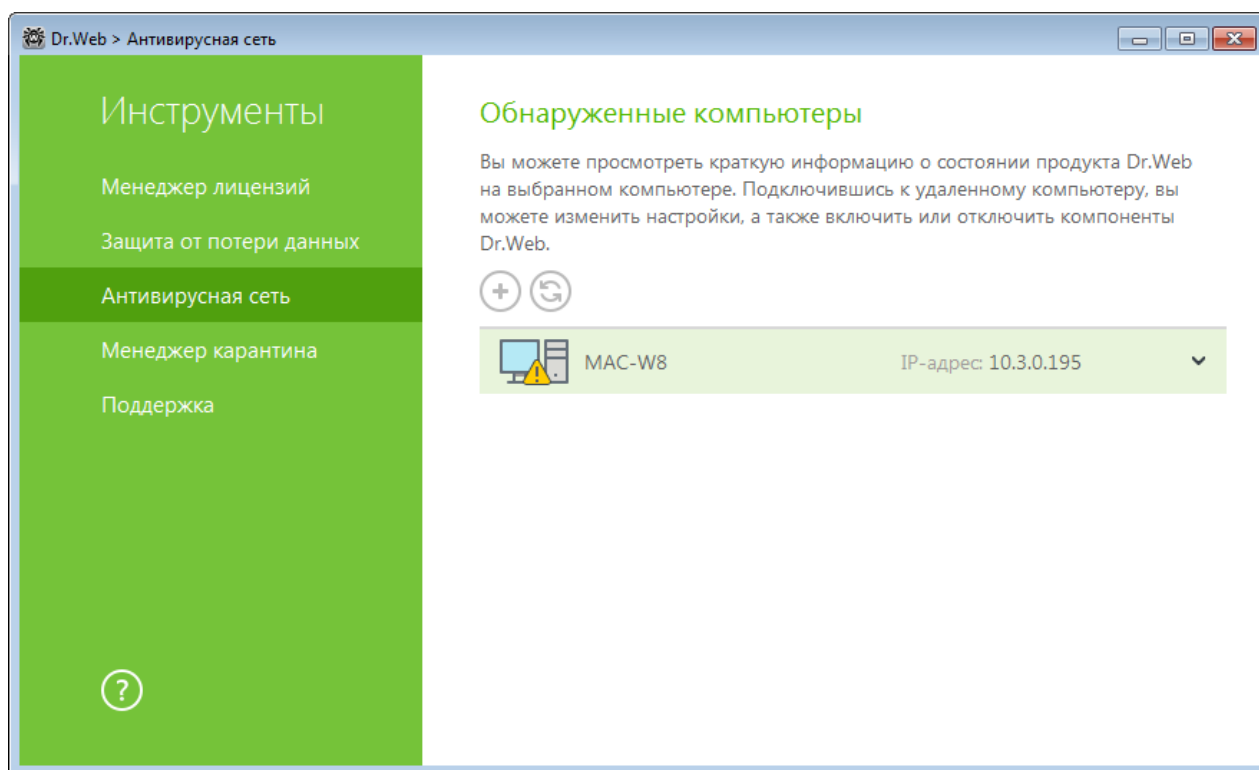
Dr.Web > Антивирусная сеть

Инструменты

Менеджер лицензий

Защита от потери данных

Антивирусная сеть

Менеджер карантина

Поддержка

?

Обнаруженные компьютеры

Вы можете просмотреть краткую информацию о состоянии продукта Dr.Web на выбранном компьютере. Подключившись к удаленному компьютеру, вы можете изменить настройки, а также включить или отключить компоненты Dr.Web.

MAC-W8

IP-адрес: 10.3.0.195